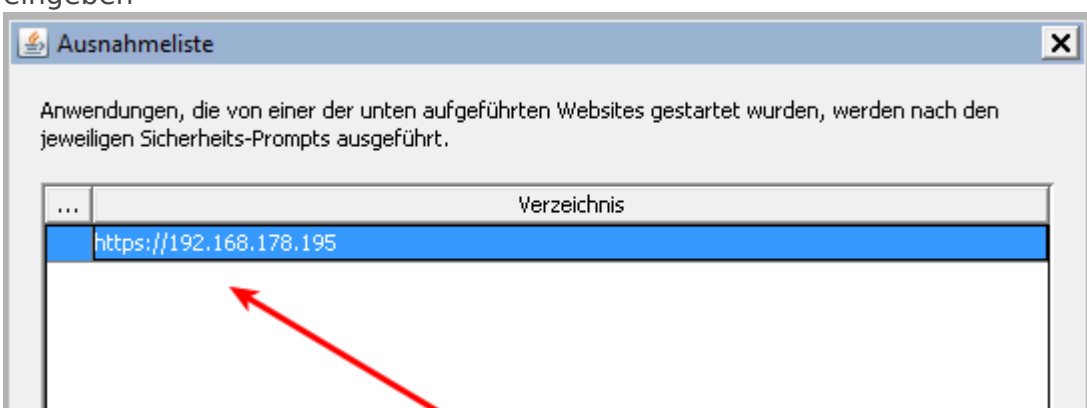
eingeben

Ausnahmeliste

Anwendungen, die von einer der unten aufgeführten Websites gestartet wurden, werden nach den jeweiligen Sicherheits-Prompts ausgeführt.

| ... | Verzeichnis |
|---|---|
| | https://192.168.178.195 |